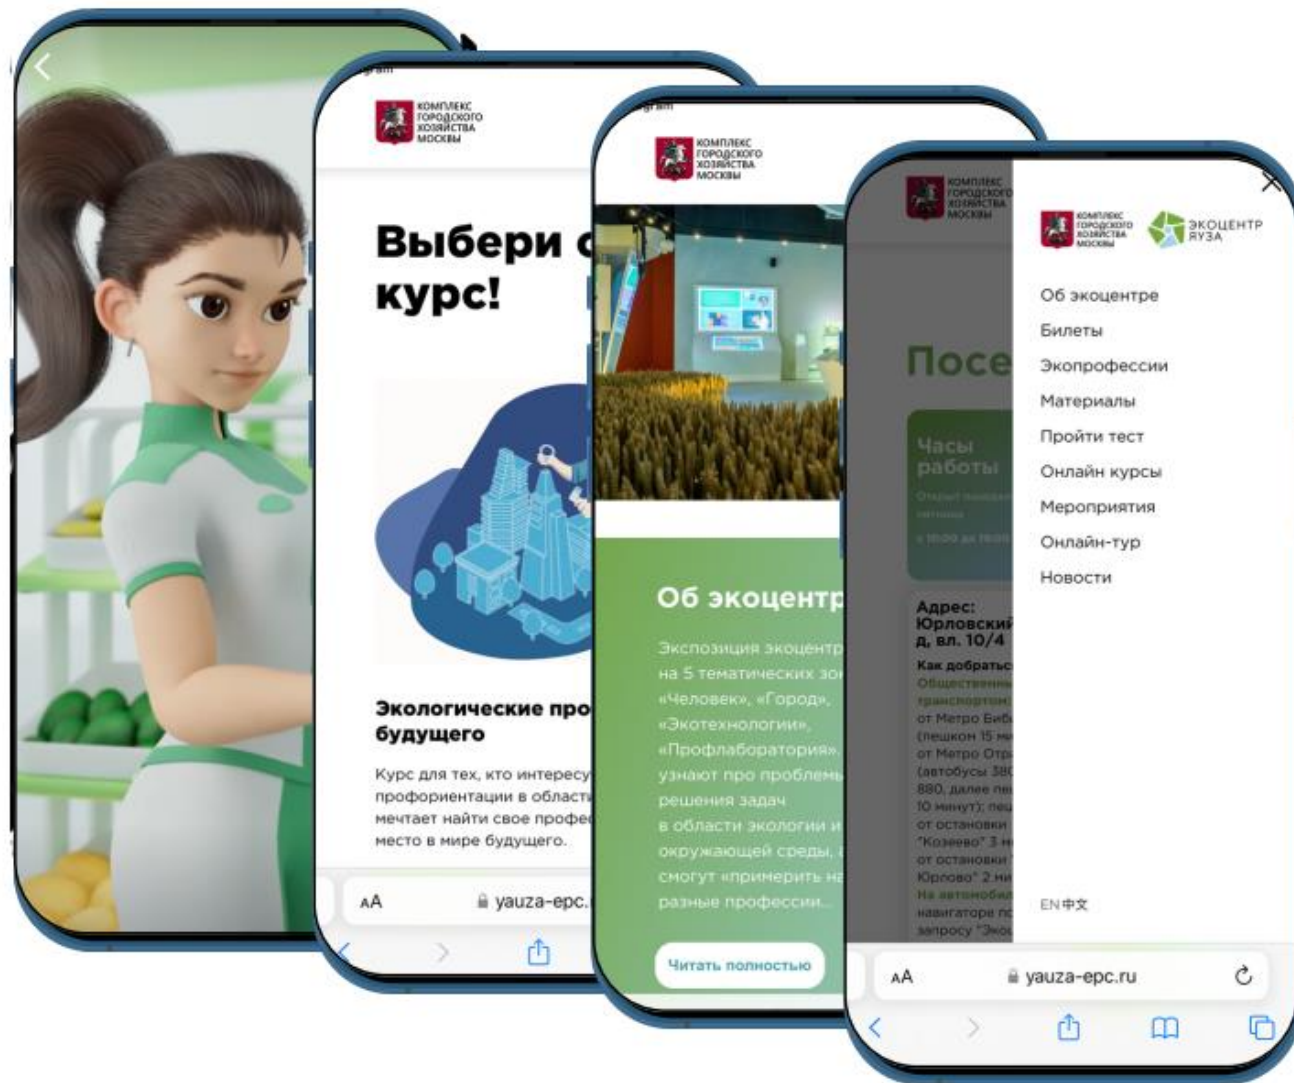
КОМПЛЕКС ГОРОДСКОГО ХОЗЯЙСТВА МОСКВЫ

Выбери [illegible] курс!

Экологические про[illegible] будущего

Курс для тех, кто интересу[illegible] профориентации в области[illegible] мечтает найти свое профе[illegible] место в мире будущего.

AA yauza-epc.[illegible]

КОМПЛЕКС ГОРОДСКОГО ХОЗЯЙСТВА МОСКВЫ

Об экоцентр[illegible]

Экспозиция экоцентр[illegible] на 5 тематических зо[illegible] «Человек», «Город», «Экотехнологии», «Профлаборатория». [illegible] узнают про проблем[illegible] решения задач в области экологии и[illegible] окружающей среды, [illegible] смогут «примерить на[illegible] разные профессии...

Читать полностью

КОМПЛЕКС ГОРОДСКОГО ХОЗЯЙСТВА МОСКВЫ

Посе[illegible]

Часы работы

Адрес: Юрловский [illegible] д. вл. 10/4

Как добрать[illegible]
Общественн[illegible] транспортом
от Метро Биб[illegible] (пешком 15 м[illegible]
от Метро Отр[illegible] (автобусы 38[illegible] 880, далее пе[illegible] 10 минут); пе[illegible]
от остановки "Козеево" 3 м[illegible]
от остановки "Юрлово" 2 ми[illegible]
На автомоби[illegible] навигаторе п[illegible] запросу "Эко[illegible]

КОМПЛЕКС ГОРОДСКОГО ХОЗЯЙСТВА МОСКВЫ
ЭКОЦЕНТР ЯУЗА

Об экоцентре
Билеты
Экопрофессии
Материалы
Пройти тест
Онлайн курсы
Мероприятия
Онлайн-тур
Новости

EN 中文

AA yauza-epc.ru